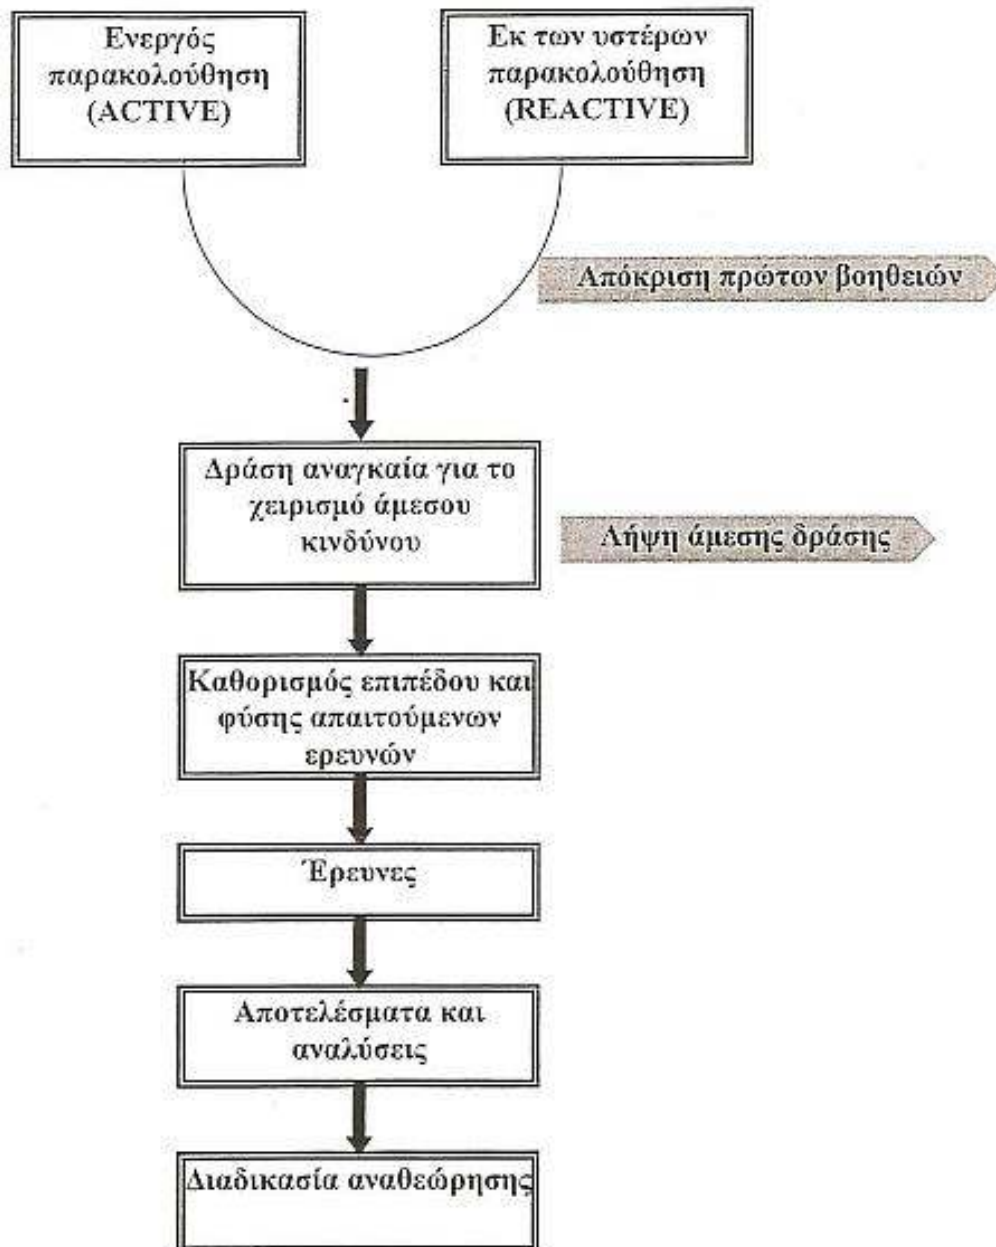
Ενεργός παρακολούθηση (ACTIVE)

Εκ των υστέρων παρακολούθηση (REACTIVE)

Απόκριση πρώτων βοηθειών

Δράση αναγκαία για το χειρισμό άμεσου κινδύνου

Λήψη άμεσης δράσης

Καθορισμός επιπέδου και φύσης απαιτούμενων ερευνών

Έρευνες

Αποτελέσματα και αναλύσεις

Διαδικασία αναθεώρησης